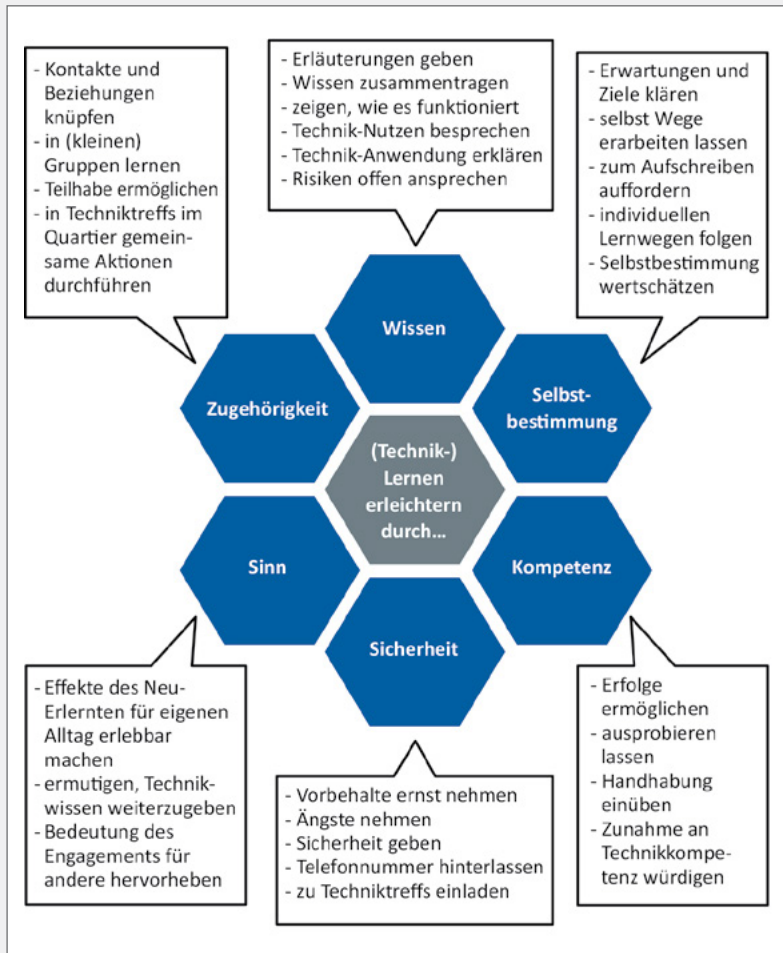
- Kontakte und Beziehungen knüpfen
- in (kleinen) Gruppen lernen
- Teilhabe ermöglichen
- in Techniktreffs im Quartier gemeinsame Aktionen durchführen

- Erläuterungen geben
- Wissen zusammentragen
- zeigen, wie es funktioniert
- Technik-Nutzen besprechen
- Technik-Anwendung erklären
- Risiken offen ansprechen

- Erwartungen und Ziele klären
- selbst Wege erarbeiten lassen
- zum Aufschreiben auffordern
- individuellen Lernwegen folgen
- Selbstbestimmung wertschätzen

Wissen

Zugehörigkeit

Selbstbestimmung

(Technik-) Lernen erleichtern durch...

Sinn

Kompetenz

Sicherheit

- Effekte des Neu-Erlernten für eigenen Alltag erlebbar machen
- ermutigen, Technikwissen weiterzugeben
- Bedeutung des Engagements für andere hervorheben

- Vorbehalte ernst nehmen
- Ängste nehmen
- Sicherheit geben
- Telefonnummer hinterlassen
- zu Techniktreffs einladen

- Erfolge ermöglichen
- ausprobieren lassen
- Handhabung einüben
- Zunahme an Technikkompetenz würdigen